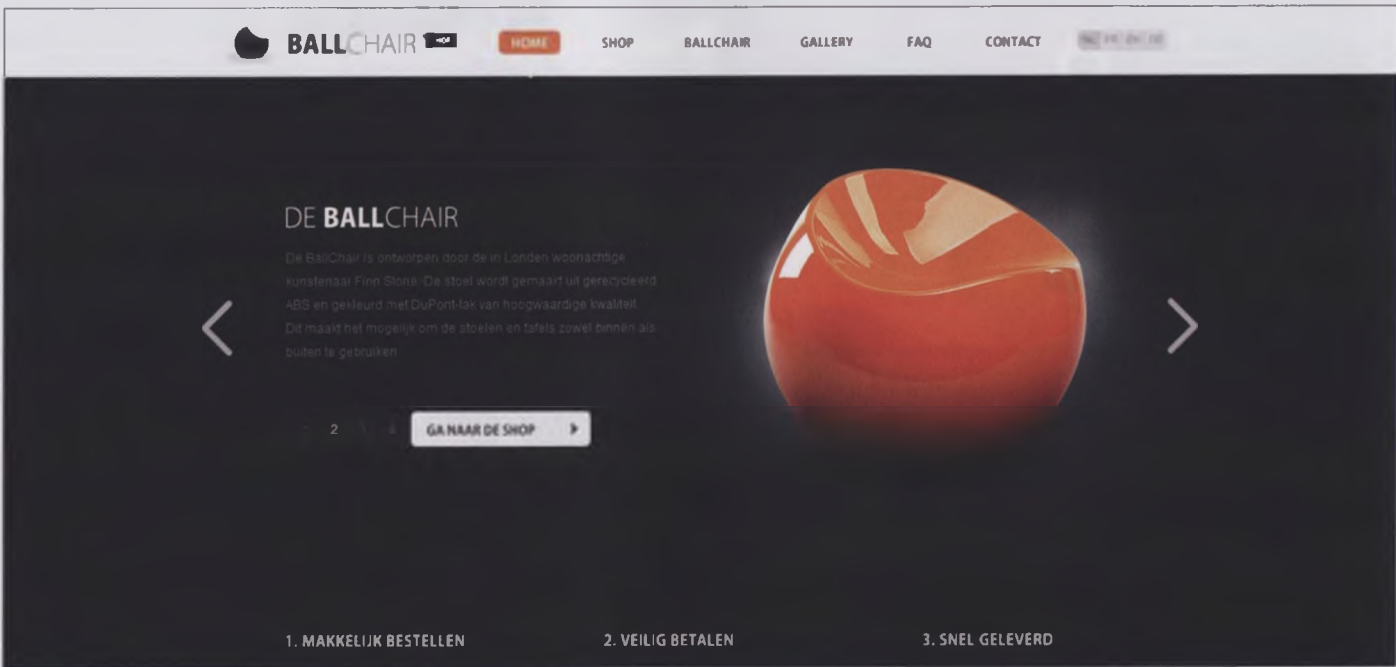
BALLCHAIR

HOME SHOP BALLCHAIR GALLERY FAQ CONTACT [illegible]

DE BALLCHAIR

De BallChair is ontworpen door de in Londen woonachtige kunstenaar Finn Stone. De stoel wordt gemaakt uit gerecycleerd ABS en gekleurd met DuPont-lak van hoogwaardige kwaliteit. Dit maakt het mogelijk om de stoelen en tafels zowel binnen als buiten te gebruiken.

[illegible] 2 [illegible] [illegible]

GA NAAR DE SHOP

1. MAKKELIJK BESTELLEN

2. VEILIG BETALEN

3. SNEL GELEVERD